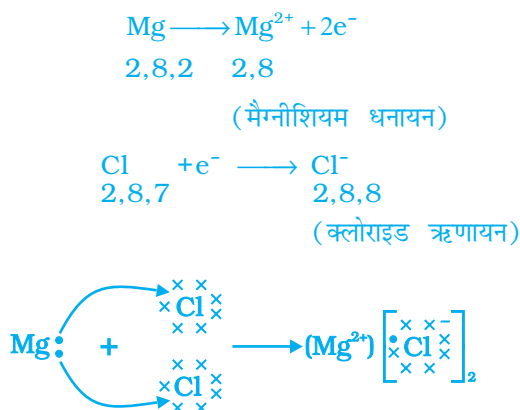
$Mg \longrightarrow Mg^{2+} + 2e^-$

2,8,2 2,8

(मैग्नीशियम धनायन)

$Cl + e^- \longrightarrow Cl^-$

2,8,7 2,8,8

(क्लोराइड ऋणायन)

$Mg: + \begin{matrix} Cl \\ Cl \end{matrix} \longrightarrow (Mg^{2+}) [:Cl:]^-_2$